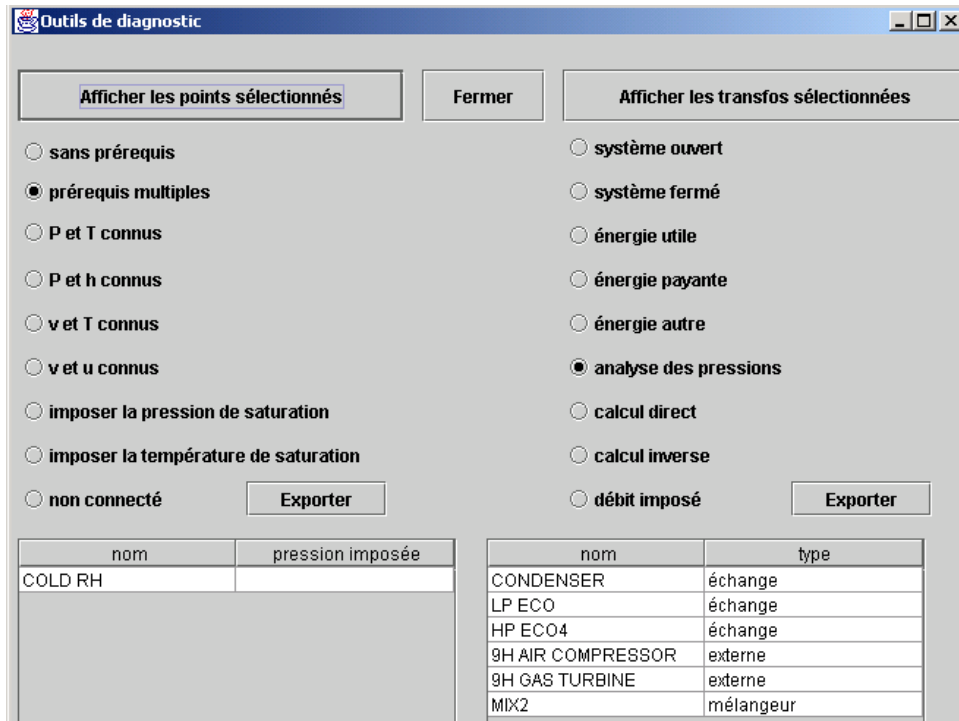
Outils de diagnostic

Afficher les points sélectionnés

Fermer

Afficher les transfos sélectionnées

sans prérequis

prérequis multiples

P et T connus

P et h connus

v et T connus

v et u connus

imposer la pression de saturation

imposer la température de saturation

non connecté

Exporter

système ouvert

système fermé

énergie utile

énergie payante

énergie autre

analyse des pressions

calcul direct

calcul inverse

débit imposé

Exporter

| nom | pression imposée |
|---|---|
| COLD RH | |

| nom | type |
|---|---|
| CONDENSER | échange |
| LP ECO | échange |
| HP ECO4 | échange |
| 9H AIR COMPRESSOR | externe |
| 9H GAS TURBINE | externe |
| MIX2 | mélangeur |